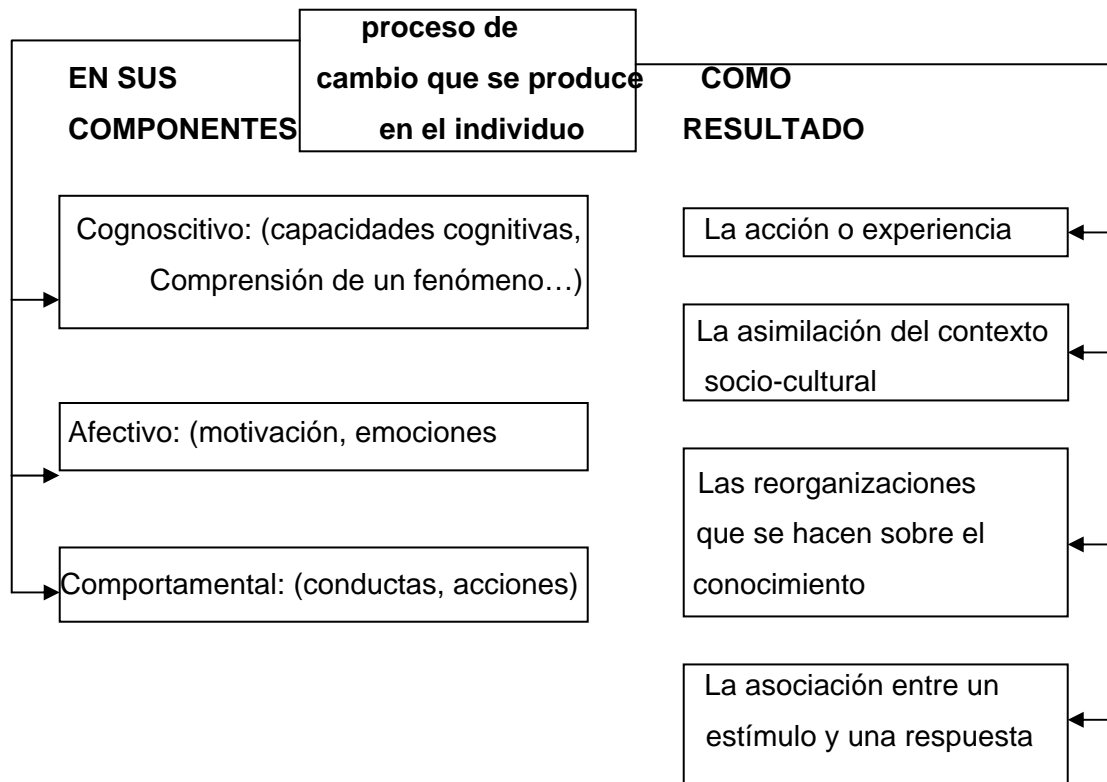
proceso de cambio que se produce en el individuo

EN SUS COMPONENTES

COMO RESULTADO

Cognoscitivo: (capacidades cognitivas, Comprensión de un fenómeno…)

Afectivo: (motivación, emociones

Comportamental: (conductas, acciones)

La acción o experiencia

La asimilación del contexto socio-cultural

Las reorganizaciones que se hacen sobre el conocimiento

La asociación entre un estímulo y una respuesta